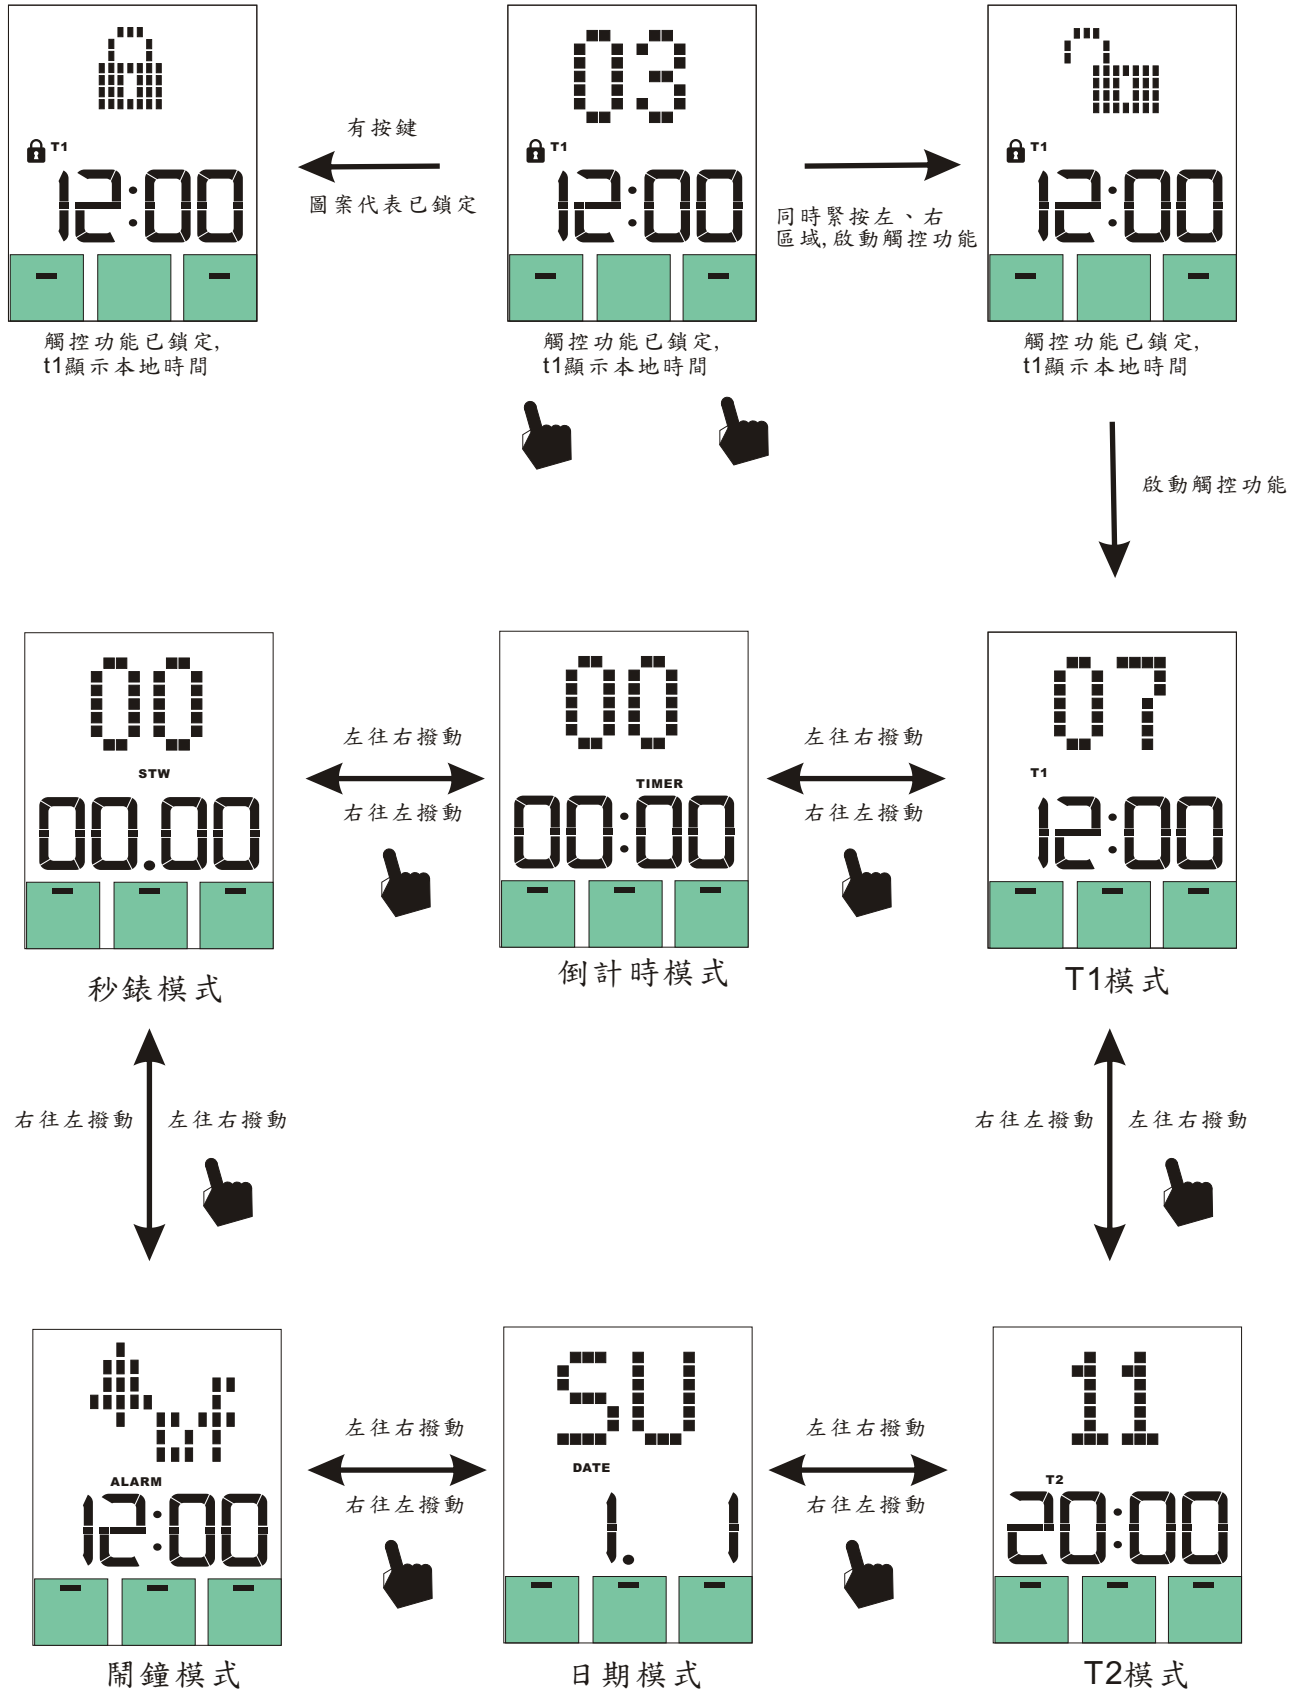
T1
12:00
有按鍵
圖案代表已鎖定
03
T1
12:00
同時緊按左、右區域,啟動觸控功能
T1
12:00
觸控功能已鎖定,
t1顯示本地時間
觸控功能已鎖定,
t1顯示本地時間
觸控功能已鎖定,
t1顯示本地時間
啟動觸控功能

00
STW
00.00
左往右撥動
右往左撥動
00
TIMER
00:00
左往右撥動
右往左撥動
07
T1
12:00
秒錶模式
倒計時模式
T1模式

右往左撥動
左往右撥動
右往左撥動
左往右撥動

ALARM
12:00
左往右撥動
右往左撥動
SU
DATE
1. 1
左往右撥動
右往左撥動
11
T2
20:00
鬧鐘模式
日期模式
T2模式